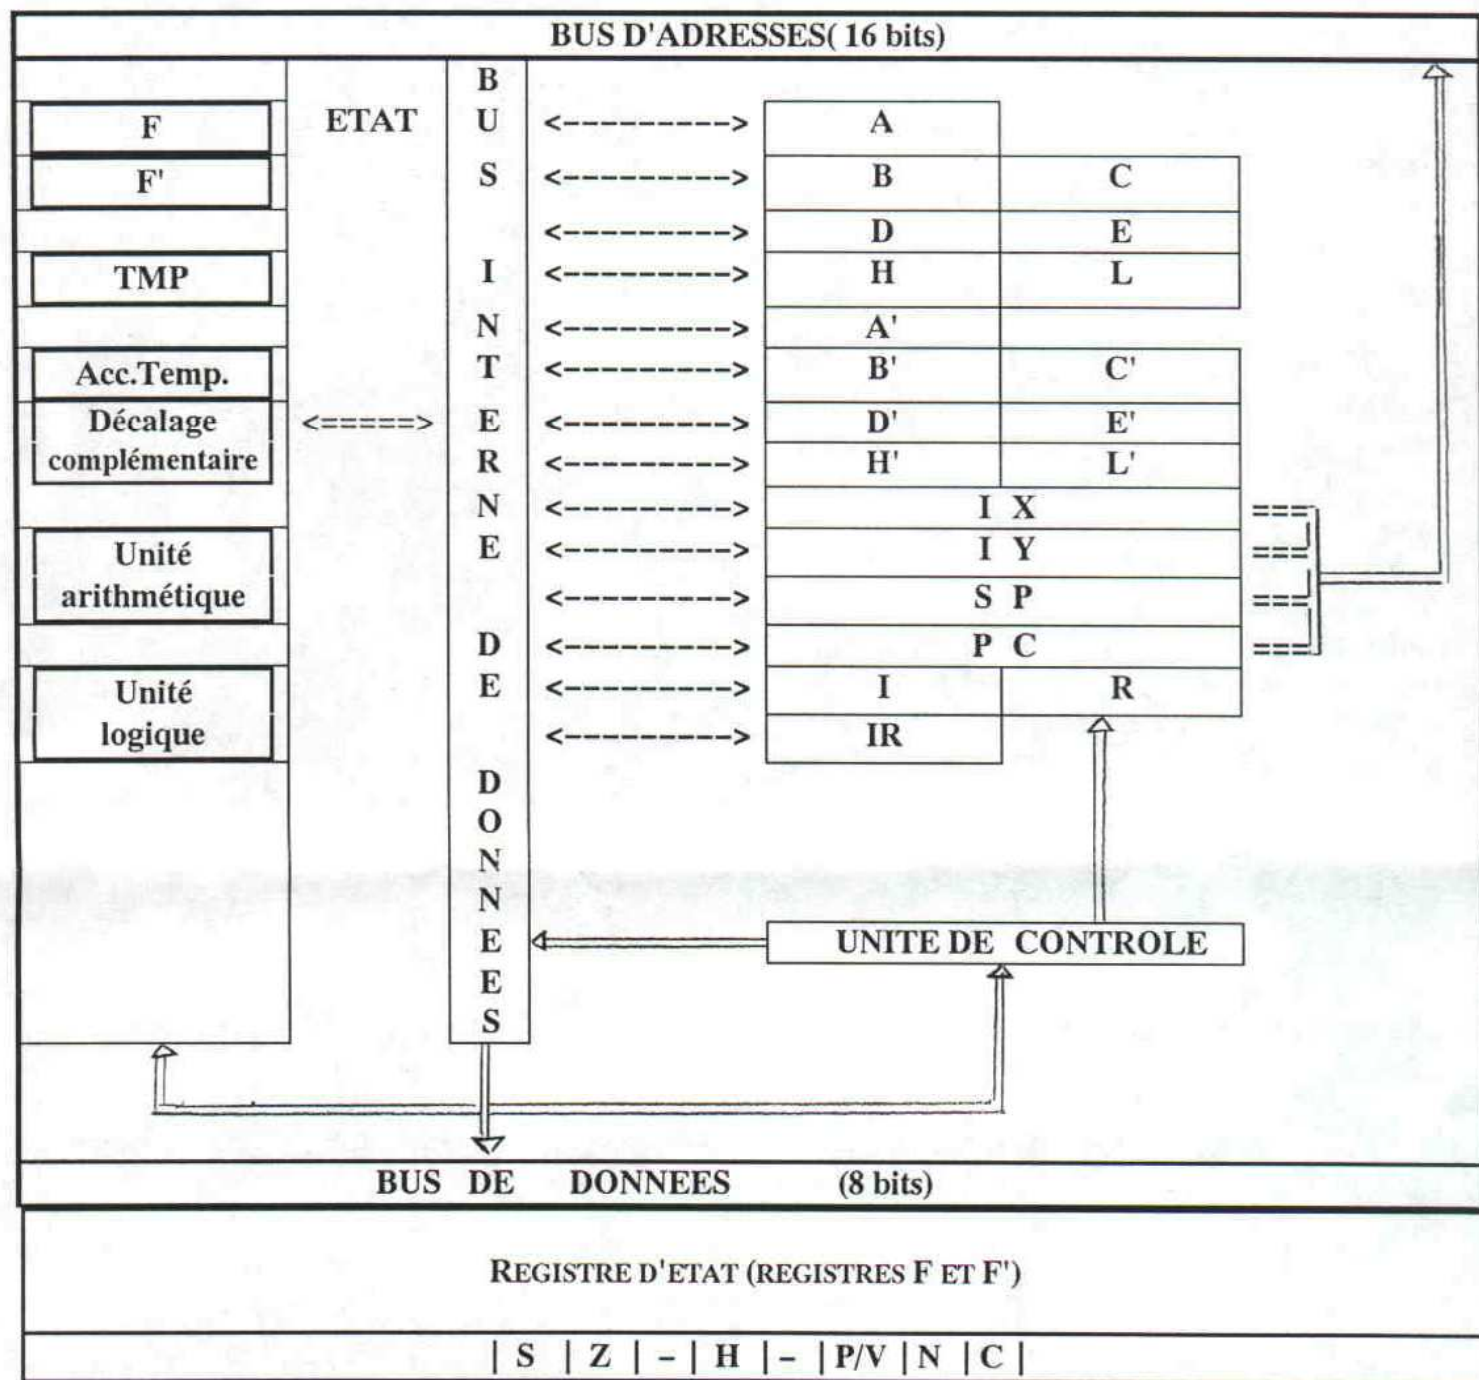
BUS D'ADRESSES( 16 bits)

F
F'
TMP
Acc.Temp.
Décalage complémentaire
Unité arithmétique
Unité logique

ETAT

<=====>

BUS INTERNE DE DONNEES

A
B C
D E
H L
A'
B' C'
D' E'
H' L'
I X
I Y
S P
P C
I R
IR

UNITE DE CONTROLE

BUS DE DONNEES (8 bits)

REGISTRE D'ETAT (REGISTRES F ET F')

| S | Z | – | H | – | P/V | N | C |